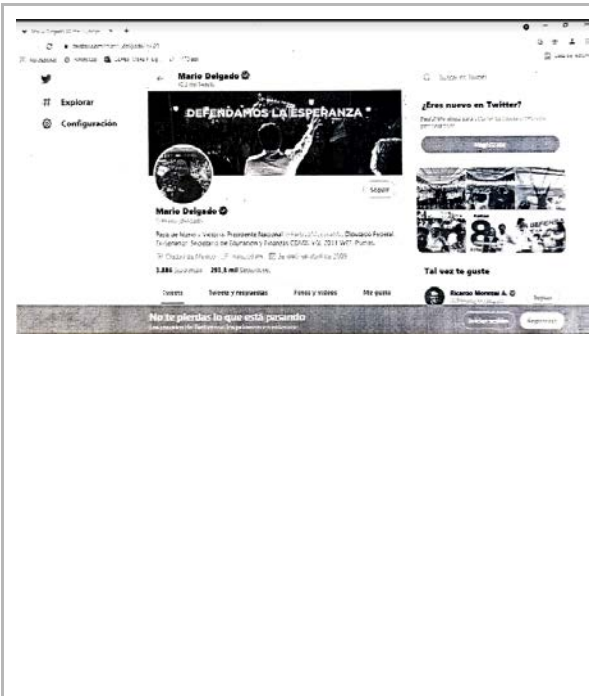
Explorar

Configuración

Mario Delgado
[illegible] Tweets

DEFENDAMOS LA ESPERANZA

Seguir

Mario Delgado
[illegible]

Papá de Nuna y Vlexia. Presidente Nacional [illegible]. Diputado Federal. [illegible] Secretario de Educación y Finanzas CDMX. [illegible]

Ciudad de México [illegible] Se unió en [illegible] 2009

3,886 Siguiendo 283.3 mil Seguidores

Tweets Tweets y respuestas Fotos y videos Me gusta

Buscar en Twitter

¿Eres nuevo en Twitter?

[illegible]

Regístrate

Tal vez te guste

Ricardo Monreal A.
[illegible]

Seguir

No te pierdas lo que está pasando
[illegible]

Iniciar sesión Regístrate